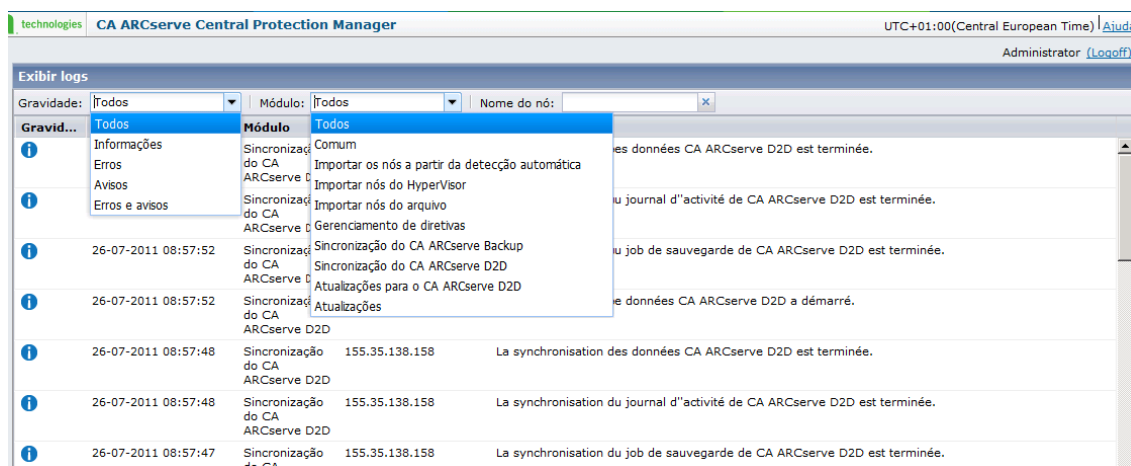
technologies CA ARCserve Central Protection Manager

UTC+01:00(Central European Time) | Ajuda

Administrator (Logoff)

Exibir logs

Gravidade: Todos

Módulo: Todos

Nome do nó:

Todos
Informações
Erros
Avisos
Erros e avisos

Todos
Comum
Importar os nós a partir da detecção automática
Importar nós do HyperVisor
Importar nós do arquivo
Gerenciamento de diretivas
Sincronização do CA ARCserve Backup
Sincronização do CA ARCserve D2D
Atualizações para o CA ARCserve D2D
Atualizações

| Gravid... | | Módulo | | |
|---|---|---|---|---|
| | | Sincronização do CA ARCserve D2D | | es données CA ARCserve D2D est terminée. |
| | | Sincronização do CA ARCserve D2D | | u journal d''activité de CA ARCserve D2D est terminée. |
| | 26-07-2011 08:57:52 | Sincronização do CA ARCserve D2D | | u job de sauvegarde de CA ARCserve D2D est terminée. |
| | 26-07-2011 08:57:52 | Sincronização do CA ARCserve D2D | | e données CA ARCserve D2D a démarré. |
| | 26-07-2011 08:57:48 | Sincronização do CA ARCserve D2D | 155.35.138.158 | La synchronisation des données CA ARCserve D2D est terminée. |
| | 26-07-2011 08:57:48 | Sincronização do CA ARCserve D2D | 155.35.138.158 | La synchronisation du journal d''activité de CA ARCserve D2D est terminée. |
| | 26-07-2011 08:57:47 | Sincronização do CA | 155.35.138.158 | La synchronisation du job de sauvegarde de CA ARCserve D2D est terminée. |